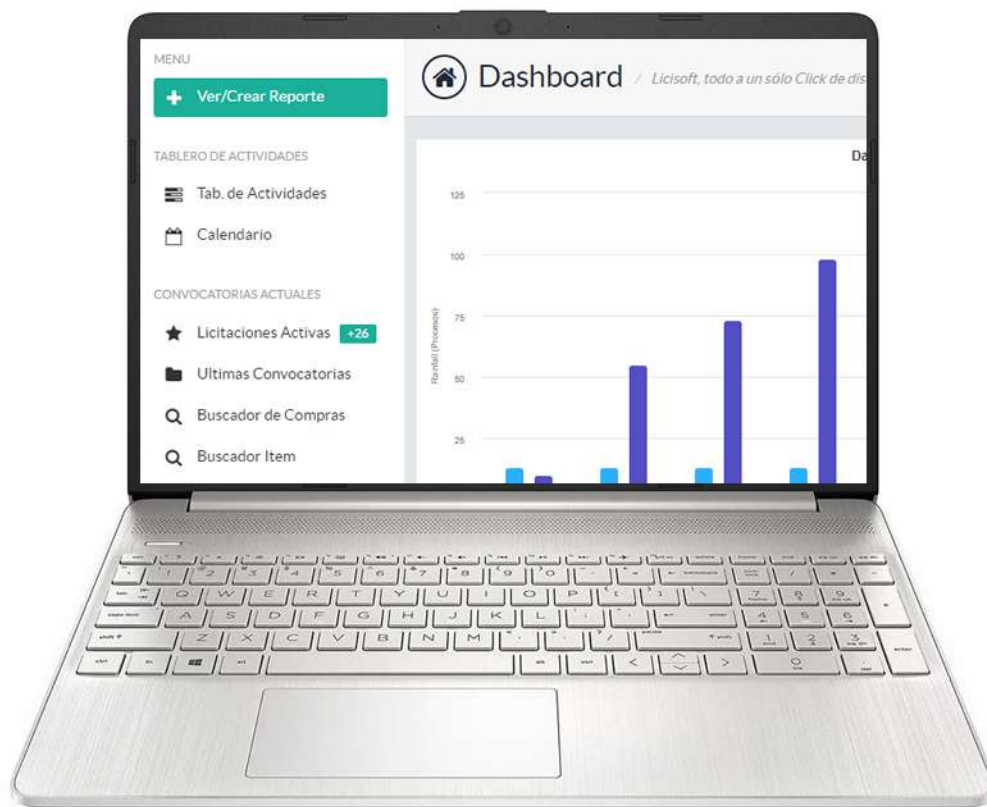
MENU

Ver/Crear Reporte

TABLERO DE ACTIVIDADES

Tab. de Actividades

Calendario

CONVOCATORIAS ACTUALES

Licitaciones Activas +26

Ultimas Convocatorias

Buscador de Compras

Buscador Item

Dashboard / Licisoft, todo a un sólo Click de dis

Da

125

100

75

50

25

Rainfall (Procesos)